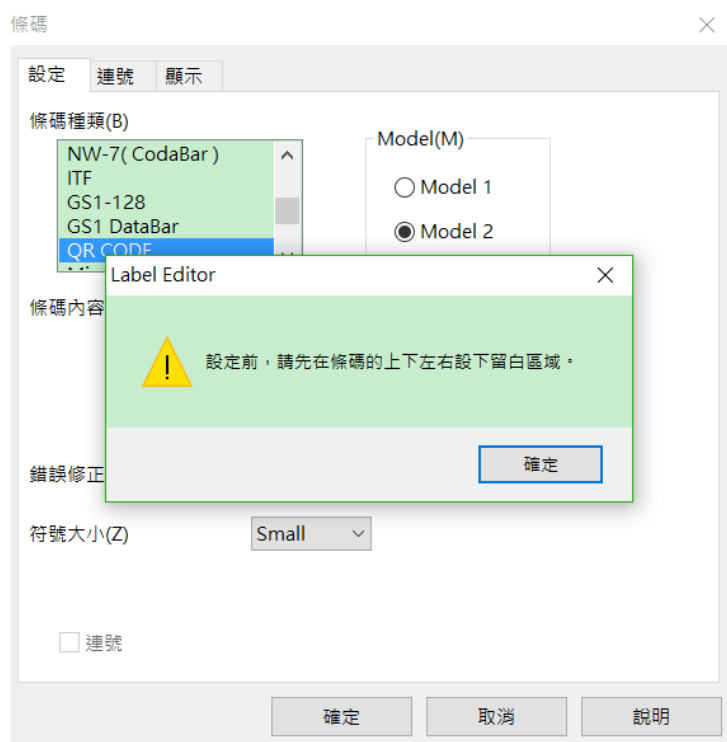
條碼

設定 連號 顯示

條碼種類(B)

NW-7( CodaBar )
ITF
GS1-128
GS1 DataBar
QR CODE

Model(M)
Model 1
Model 2

條碼內容

錯誤修正

符號大小(Z)
Small

連號

Label Editor

設定前，請先在條碼的上下左右設下留白區域。

確定

確定 取消 說明